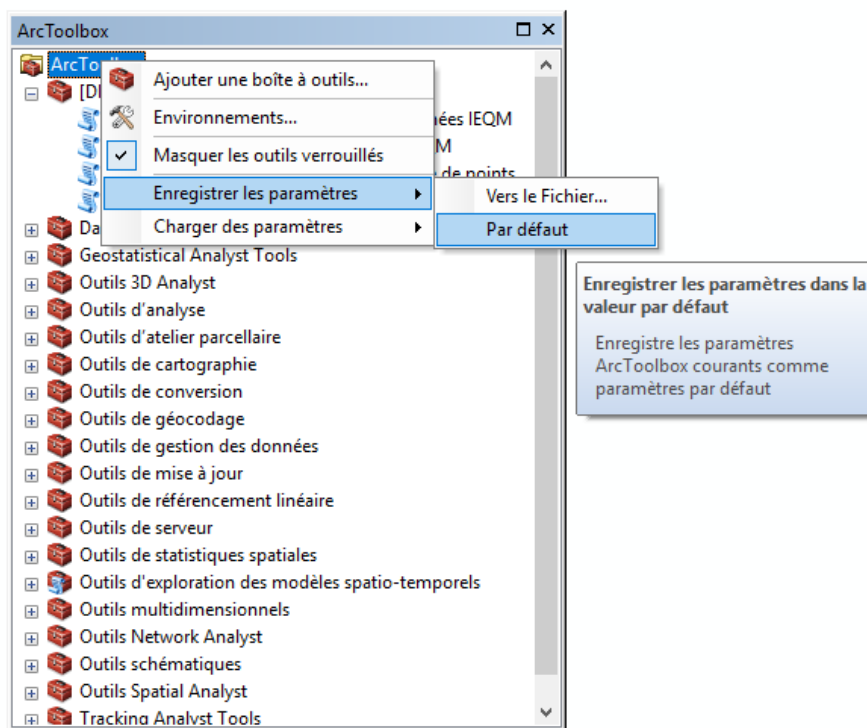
ArcToolbox

ArcTo

[DI

ées IEQM

M

de points

Da

Ajouter une boîte à outils...

Environnements...

Masquer les outils verrouillés

Enregistrer les paramètres

Charger des paramètres

Vers le Fichier...

Par défaut

Geostatistical Analyst Tools
Outils 3D Analyst
Outils d'analyse
Outils d'atelier parcellaire
Outils de cartographie
Outils de conversion
Outils de géocodage
Outils de gestion des données
Outils de mise à jour
Outils de référencement linéaire
Outils de serveur
Outils de statistiques spatiales
Outils d'exploration des modèles spatio-temporels
Outils multidimensionnels
Outils Network Analyst
Outils schématiques
Outils Spatial Analyst
Tracking Analyst Tools

Enregistrer les paramètres dans la valeur par défaut

Enregistre les paramètres ArcToolbox courants comme paramètres par défaut